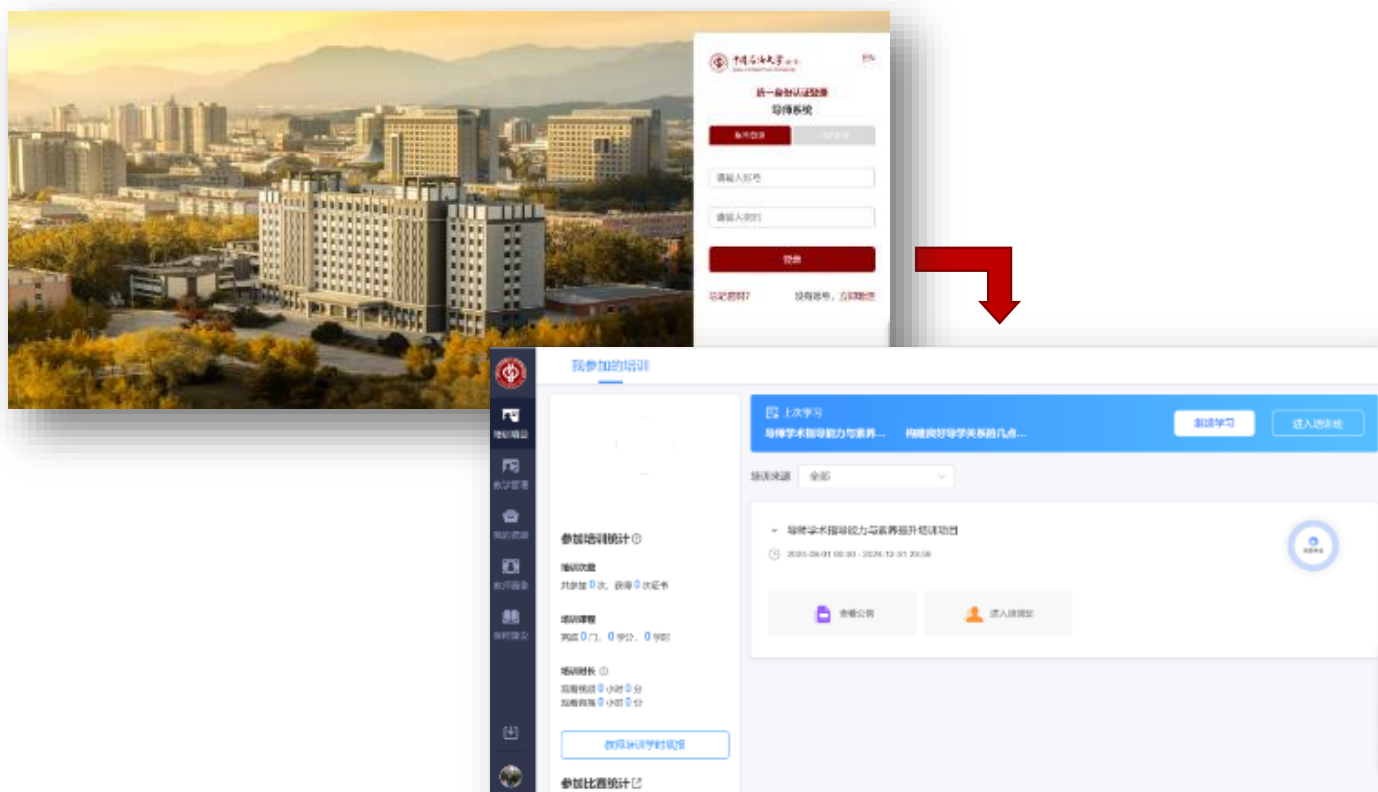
中国石油大学（北京）

EN

统一身份认证登录

导师系统

请输入账号

请输入密码

登录

忘记密码?

没有账号，立即注册

我参加的培训

培训项目

教学管理

我的资源

教师服务

教师园地

上次学习

导师学术指导能力与素养...

构建良好导学关系的几点...

继续学习

进入培训班

培训来源

全部

导师学术指导能力与素养提升培训项目

2025-08-01 00:00 - 2024-12-31 23:59

查看公告

进入班级

参加培训统计

培训次数

共参加 0 次，获得 0 次证书

培训课程

完成 0 门，0 学分，0 学时

培训时长

观看视频 0 小时 0 分

观看直播 0 小时 0 分

教师培训学时现报

参加比赛统计